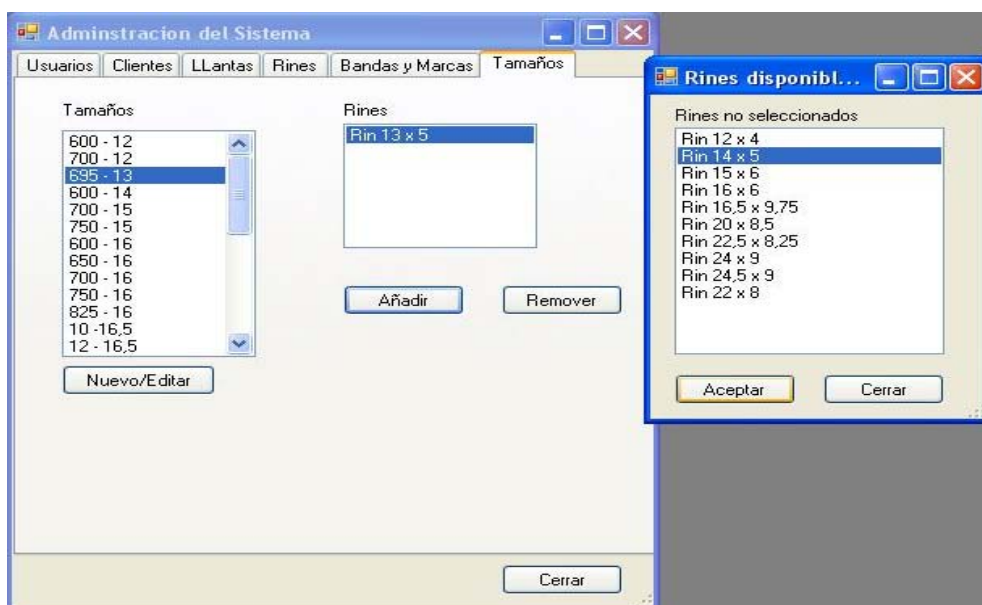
Adminstracion del Sistema

Usuarios | Clientes | LLantas | Rines | Bandas y Marcas | Tamaños

Tamaños

600 - 12
700 - 12
695 - 13
600 - 14
700 - 15
750 - 15
600 - 16
650 - 16
700 - 16
750 - 16
825 - 16
10 -16,5
12 - 16,5

Nuevo/Editar

Rines

Rin 13 x 5

Añadir

Remover

Cerrar

Rines disponibl...

Rines no seleccionados

Rin 12 x 4
Rin 14 x 5
Rin 15 x 6
Rin 16 x 6
Rin 16,5 x 9,75
Rin 20 x 8,5
Rin 22,5 x 8,25
Rin 24 x 9
Rin 24,5 x 9
Rin 22 x 8

Aceptar

Cerrar